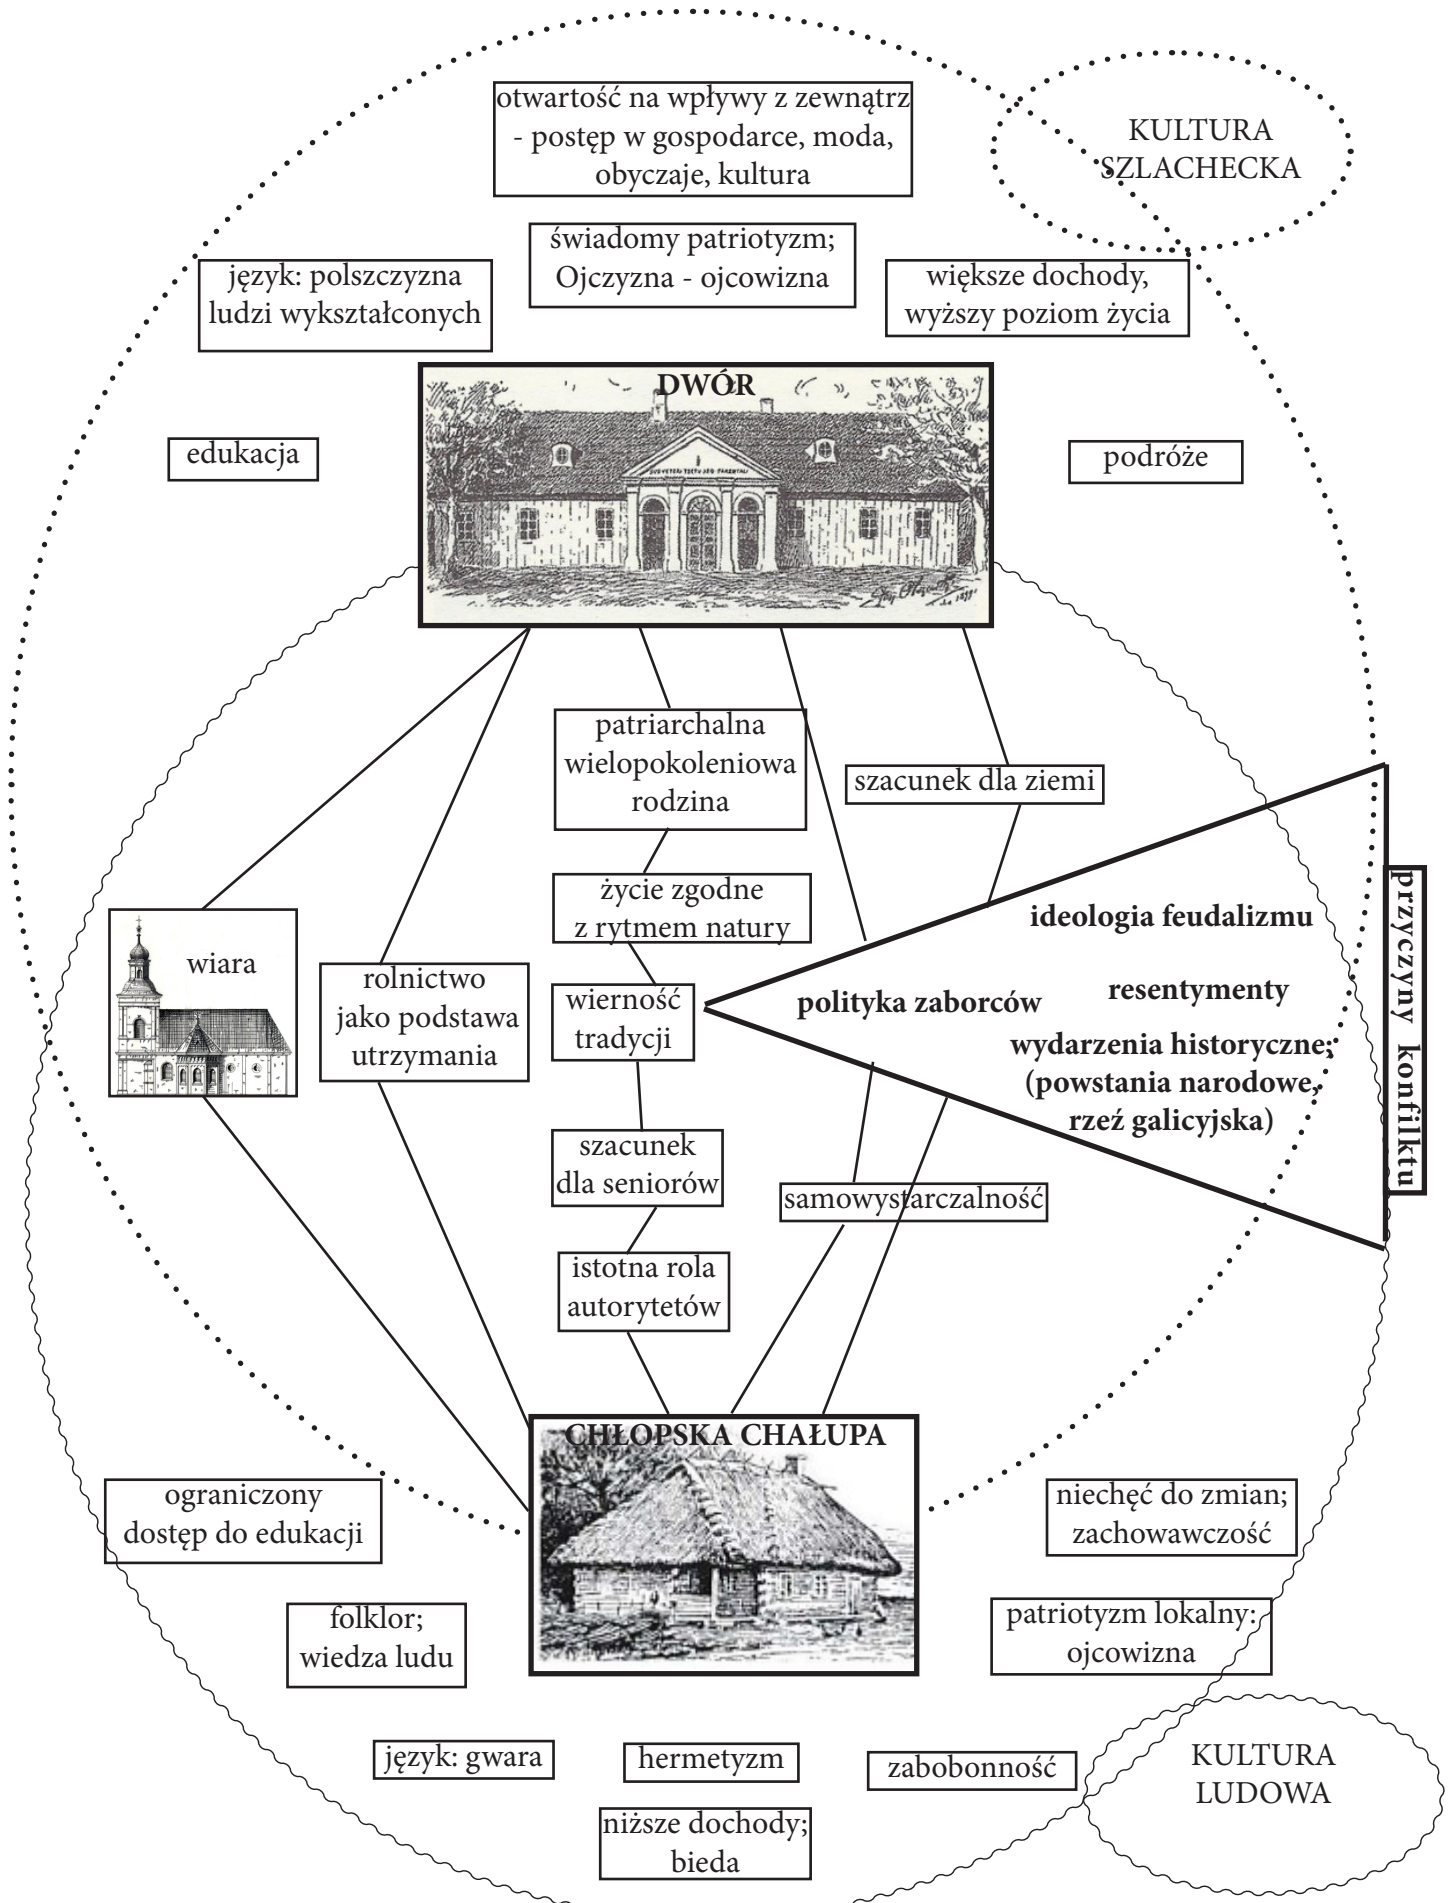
otwartość na wpływy z zewnątrz - postęp w gospodarce, moda, obyczaje, kultura

KULTURA SZLACHECKA

świadomy patriotyzm; Ojczyzna - ojcowizna

język: polszczyzna ludzi wykształconych

większe dochody, wyższy poziom życia

DWÓR

edukacja

podróże

patriarchalna wielopokoleniowa rodzina

szacunek dla ziemi

życie zgodne z rytmem natury

wiara

rolnictwo jako podstawa utrzymania

wierność tradycji

ideologia feudalizmu

polityka zaborców

resentymenty

wydarzenia historyczne: (powstania narodowe, rzeź galicyjska)

przyczyny konfliktu

szacunek dla seniorów

samowystarczalność

istotna rola autorytetów

CHŁOPSKA CHAŁUPA

ograniczony dostęp do edukacji

niechęć do zmian; zachowawczość

folklor; wiedza ludu

patriotyzm lokalny: ojcowizna

język: gwara

hermetyzm

zabobonność

KULTURA LUDOWA

niższe dochody; bieda